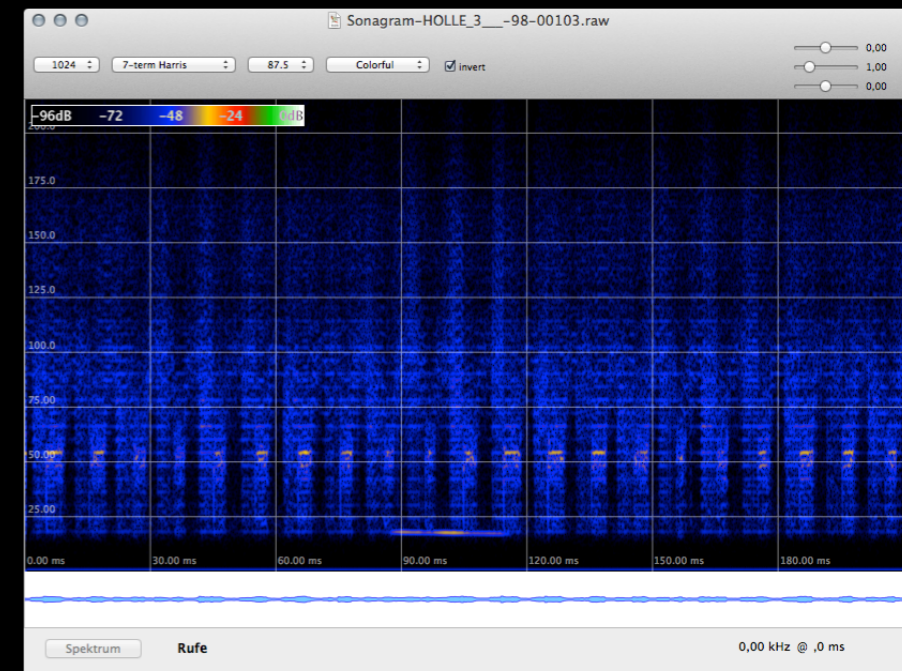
Sonagram-HOLLE_3___-98-00103.raw

1024 7-term Harris 87.5 Colorful invert

0,00
1,00
0,00

-96dB -72 -48 -24 0dB

200.0
175.0
150.0
125.0
100.0
75.00
50.00
25.00

0.00 ms 30.00 ms 60.00 ms 90.00 ms 120.00 ms 150.00 ms 180.00 ms

Spektrum Rufe 0,00 kHz @ ,0 ms